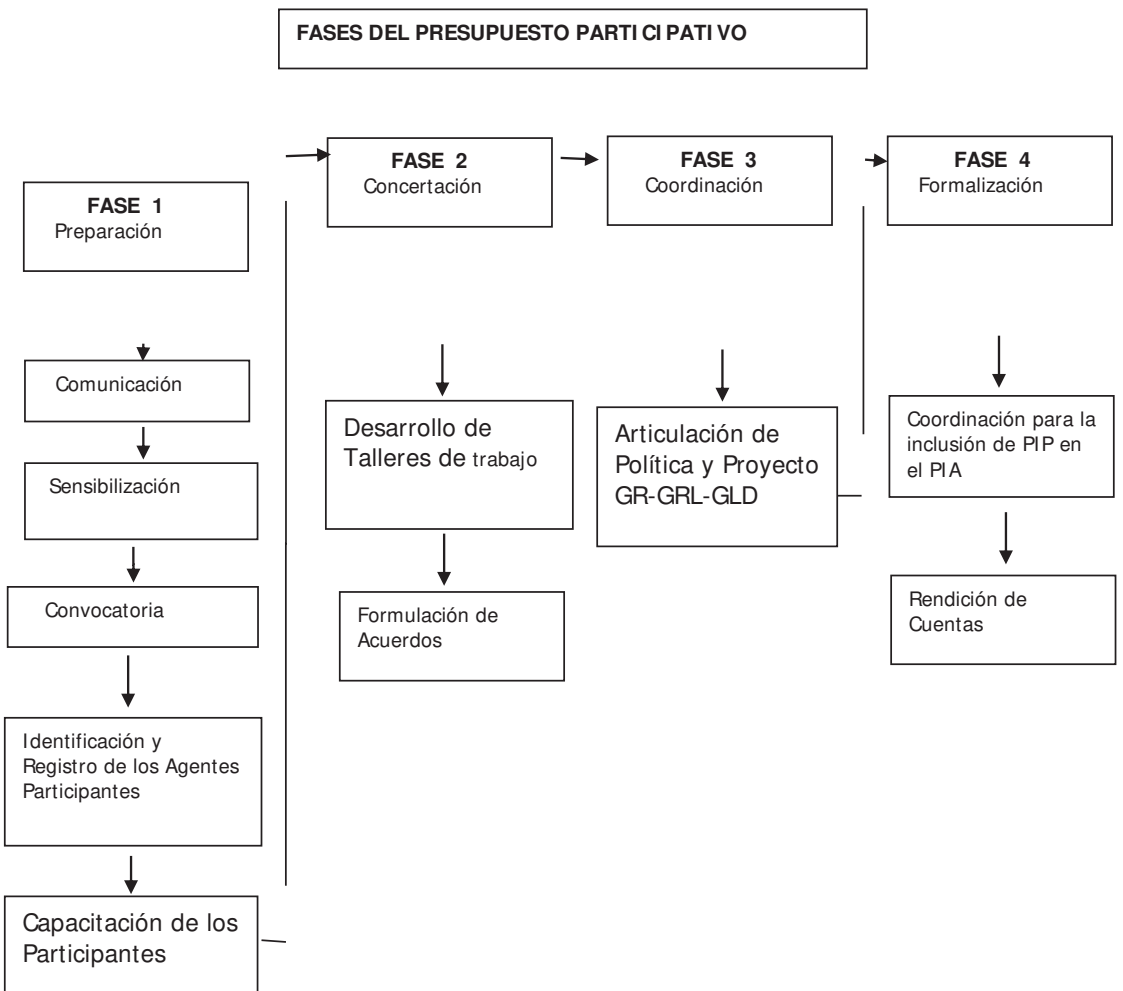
FASES DEL PRESUPUESTO PARTICIPATIVO

FASE 1
Preparación

Comunicación

Sensibilización

Convocatoria

Identificación y Registro de los Agentes Participantes

Capacitación de los Participantes

FASE 2
Concertación

Desarrollo de Talleres de trabajo

Formulación de Acuerdos

FASE 3
Coordinación

Articulación de Política y Proyecto GR-GRL-GLD

FASE 4
Formalización

Coordinación para la inclusión de PIP en el PIA

Rendición de Cuentas